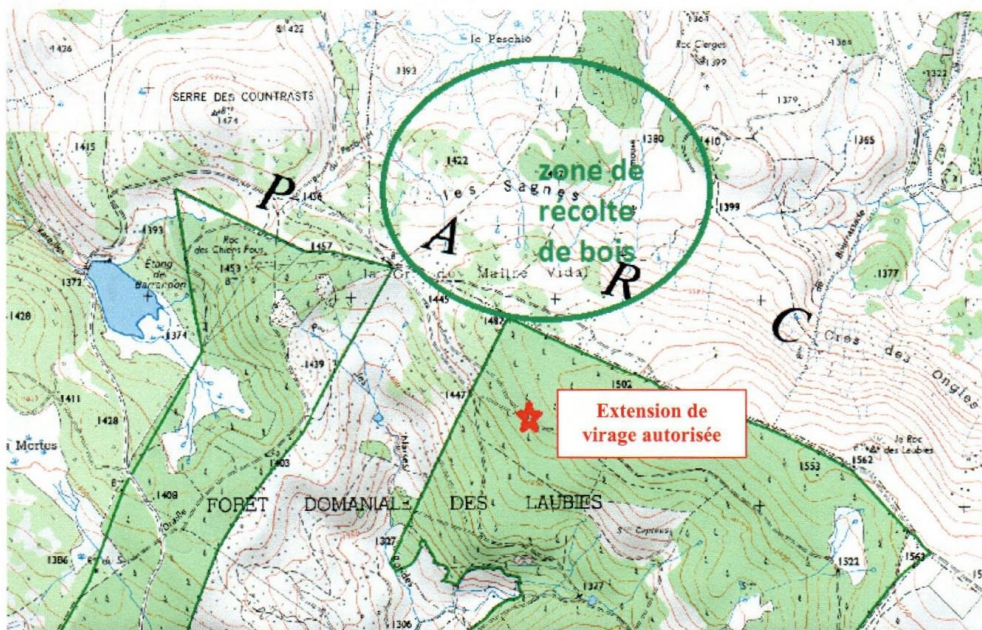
1426
1422
le Peschio
1361
Roc Clerges
1399
1384
1322
1393
SERRE DES COUNTRASTS
1474
1379
1415
1380
1410
1365
1422
les Sagnes
zone de récolte de bois
P
1436
1399
1393
Roc des Chiens Fous
1457
A
1453
la Croix de Maître Vidal
1377
1372
Étang de Barrandon
1445
R
1428
1374
1482
C
Cres des Ongles
1439
1447
1502
1411
1428
Extension de virage autorisée
Mortus
1403
Le Roc des Laubies
1553
1562
1408
FORET DOMANIALE DES LAUBIES
1327
1386
1327
1522
1563
1306